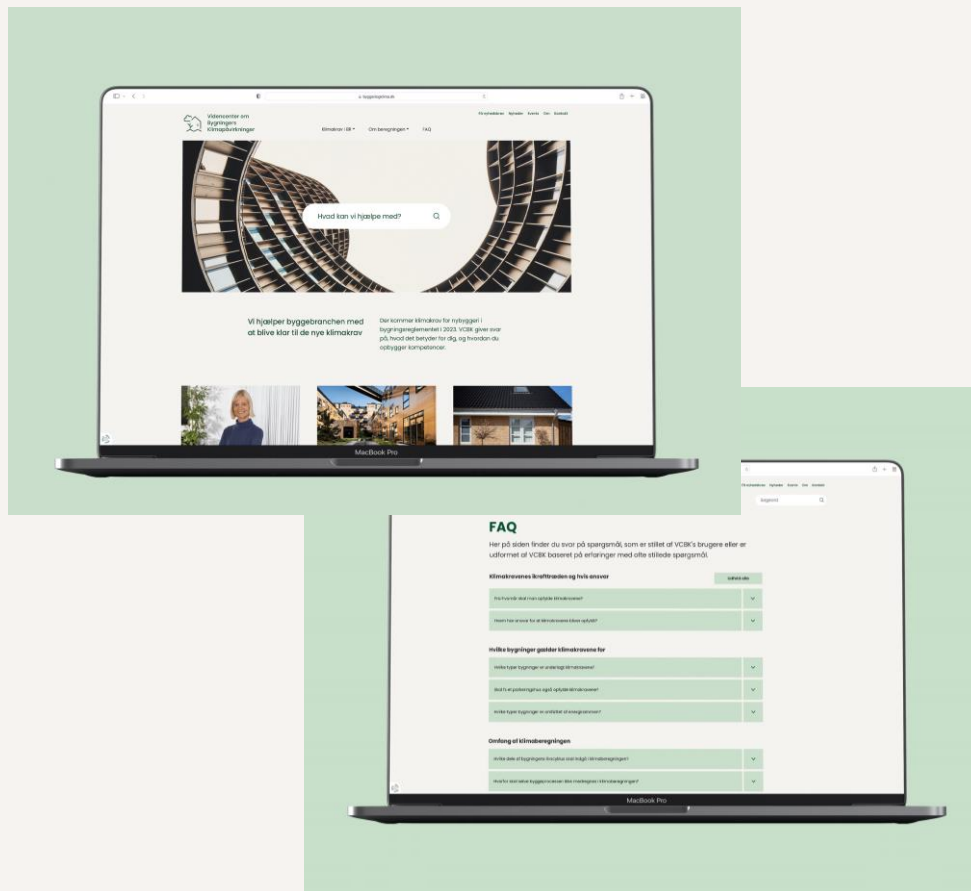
Videncenter om Bygningers Klimapåvirkninger

Klimakrav i BR
Om beregningen
FAQ

Hvad kan vi hjælpe med?

Vi hjælper byggebranchen med at blive klar til de nye klimakrav

Der kommer klimakrav for nybyggeri i bygningsreglementet i 2023. VCBK giver svar på, hvad det betyder for dig, og hvordan du opbygger kompetencer.

MacBook Pro

Søgefelt

FAQ

Her på siden finder du svar på spørgsmål, som er stillet af VCBK's brugere eller er udformet af VCBK baseret på erfaringer med ofte stillede spørgsmål.

Klimakravenes ikrafttræden og hvis ansvar

Udfold alle

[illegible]

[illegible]

Hvilke bygninger gælder klimakravene for

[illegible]

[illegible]

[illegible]

Omfang af klimaberegningen

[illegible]

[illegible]

MacBook Pro